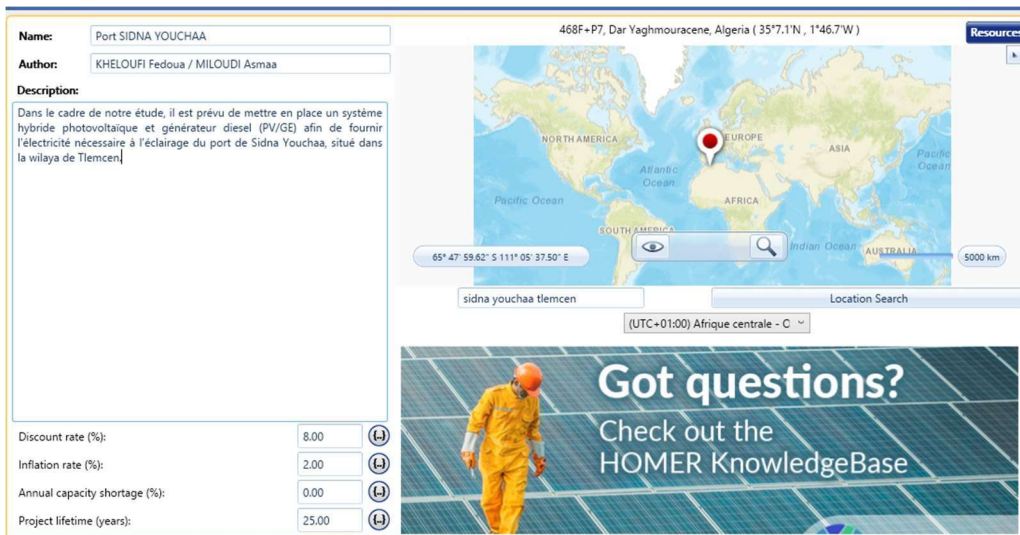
Name: Port SIDNA YOUCHAA

Author: KHELOUFI Fedoua / MILOUDI Asmaa

Description:

Dans le cadre de notre étude, il est prévu de mettre en place un système hybride photovoltaïque et générateur diesel (PV/GE) afin de fournir l'électricité nécessaire à l'éclairage du port de Sidna Youchaa, situé dans la wilaya de Tlemcen.

Discount rate (%): 8.00

Inflation rate (%): 2.00

Annual capacity shortage (%): 0.00

Project lifetime (years): 25.00

468F+P7, Dar Yaghmouracene, Algeria ( 35°7.1'N , 1°46.7'W )

Resources

NORTH AMERICA

EUROPE

ASIA

Atlantic Ocean

Pacific Ocean

Pacific Ocean

AFRICA

SOUTH AMERICA

Indian Ocean

AUSTRALIA

65° 47' 59.62" S 111° 05' 37.50" E

5000 km

sidna youchaa tlemcen

Location Search

(UTC+01:00) Afrique centrale - O

Got questions?

Check out the HOMER KnowledgeBase